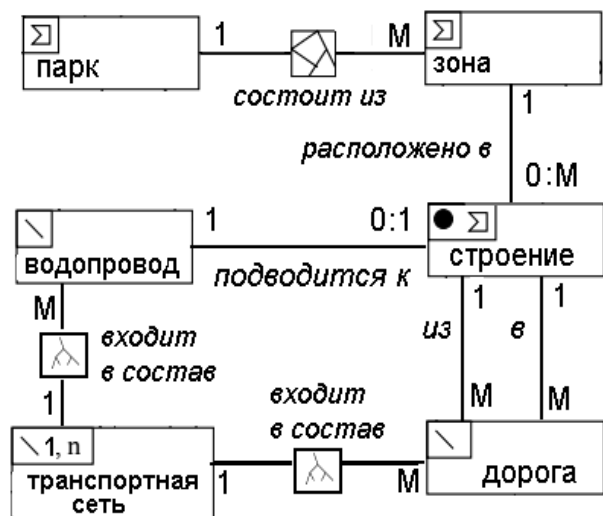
$\Sigma$
парк

1

M

$\Sigma$
зона

состоит из

1

расположено в

0:M

водопровод

1

0:1

$\Sigma$
строение

подводится к

M

входит в состав

1

1

из

в

1

M

M

входит в состав

1, n
транспортная сеть

1

M

дорога